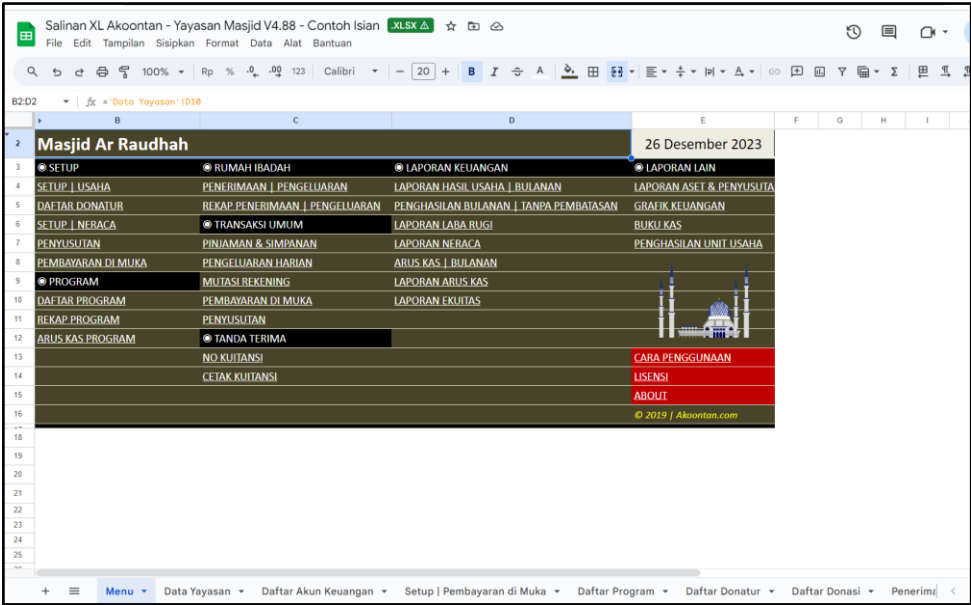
Salinan XL Akoontan - Yayasan Masjid V4.88 - Contoh Isian .XLSX

File Edit Tampilan Sisipkan Format Data Alat Bantuan

100% Rp % .0 .00 123 Calibri 20 B I A

B2:D2 fx ='Data Yayasan'!D10

| | B | C | D | E | F | G | H | I |
|---|---|---|---|---|---|---|---|---|
| 2 | Masjid Ar Raudhah | | | 26 Desember 2023 | | | | |
| 3 | SETUP | RUMAH IBADAH | LAPORAN KEUANGAN | LAPORAN LAIN | | | | |
| 4 | SETUP \| USAHA | PENERIMAAN \| PENGELUARAN | LAPORAN HASIL USAHA \| BULANAN | LAPORAN ASET & PENYUSUTA | | | | |
| 5 | DAFTAR DONATUR | REKAP PENERIMAAN \| PENGELUARAN | PENGHASILAN BULANAN \| TANPA PEMBATASAN | GRAFIK KEUANGAN | | | | |
| 6 | SETUP \| NERACA | TRANSAKSI UMUM | LAPORAN LABA RUGI | BUKU KAS | | | | |
| 7 | PENYUSUTAN | PINJAMAN & SIMPANAN | LAPORAN NERACA | PENGHASILAN UNIT USAHA | | | | |
| 8 | PEMBAYARAN DI MUKA | PENGELUARAN HARIAN | ARUS KAS \| BULANAN | | | | | |
| 9 | PROGRAM | MUTASI REKENING | LAPORAN ARUS KAS | | | | | |
| 10 | DAFTAR PROGRAM | PEMBAYARAN DI MUKA | LAPORAN EKUITAS | | | | | |
| 11 | REKAP PROGRAM | PENYUSUTAN | | | | | | |
| 12 | ARUS KAS PROGRAM | TANDA TERIMA | | | | | | |
| 13 | | NO KUITANSI | | CARA PENGGUNAAN | | | | |
| 14 | | CETAK KUITANSI | | LISENSI | | | | |
| 15 | | | | ABOUT | | | | |
| 16 | | | | © 2019 \| Akoontan.com | | | | |

18 19 20 21 22 23 24 25

+ Menu Data Yayasan Daftar Akun Keuangan Setup | Pembayaran di Muka Daftar Program Daftar Donatur Daftar Donasi Penerima